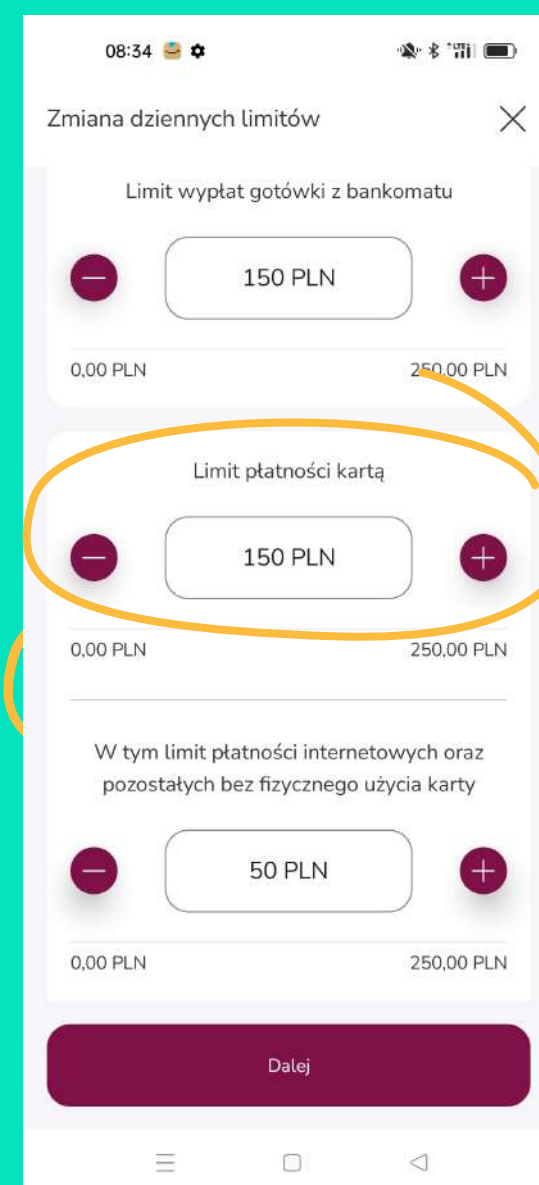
08:34

Zmiana dziennych limitów

Limit wypłat gotówki z bankomatu

150 PLN

0,00 PLN

250,00 PLN

Limit płatności kartą

150 PLN

0,00 PLN

250,00 PLN

W tym limit płatności internetowych oraz pozostałych bez fizycznego użycia karty

50 PLN

0,00 PLN

250,00 PLN

Dalej